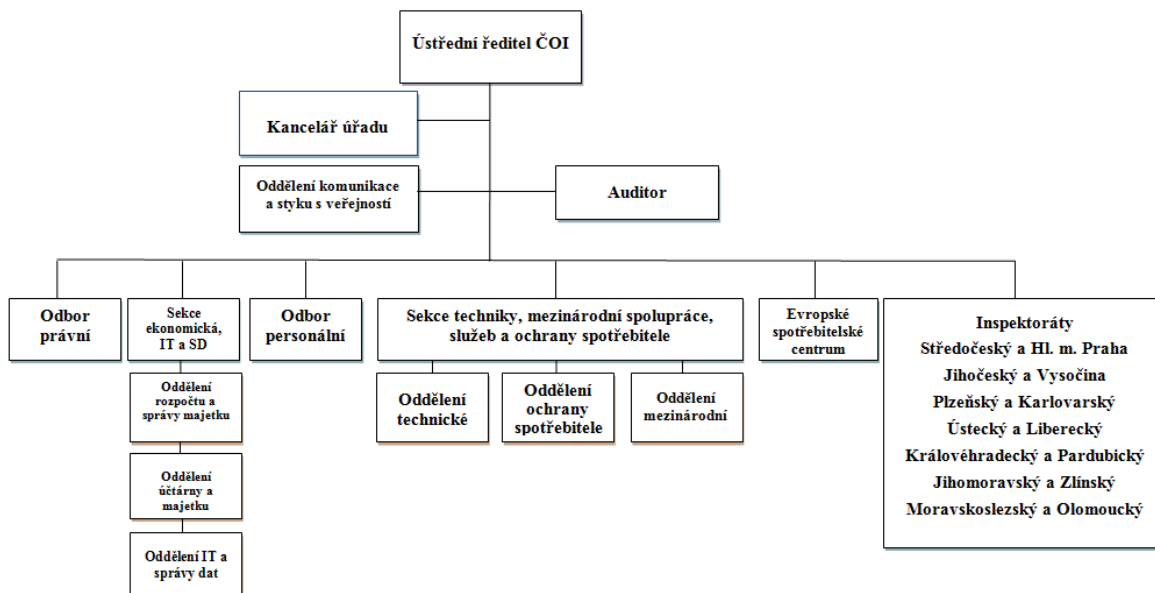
Ústřední ředitel ČOI

Kancelář úřadu

Oddělení komunikace a styku s veřejností

Auditor

Odbor právní

Sekce ekonomická, IT a SD

Oddělení rozpočtu a správy majetku

Oddělení účtárny a majetku

Oddělení IT a správy dat

Odbor personální

Sekce techniky, mezinárodní spolupráce, služeb a ochrany spotřebitele

Oddělení technické

Oddělení ochrany spotřebitele

Oddělení mezinárodní

Evropské spotřebitelské centrum

Inspektoráty
Středočeský a Hl. m. Praha
Jihočeský a Vysočina
Plzeňský a Karlovarský
Ústecký a Liberecký
Královéhradecký a Pardubický
Jihomoravský a Zlínský
Moravskoslezský a Olomoucký